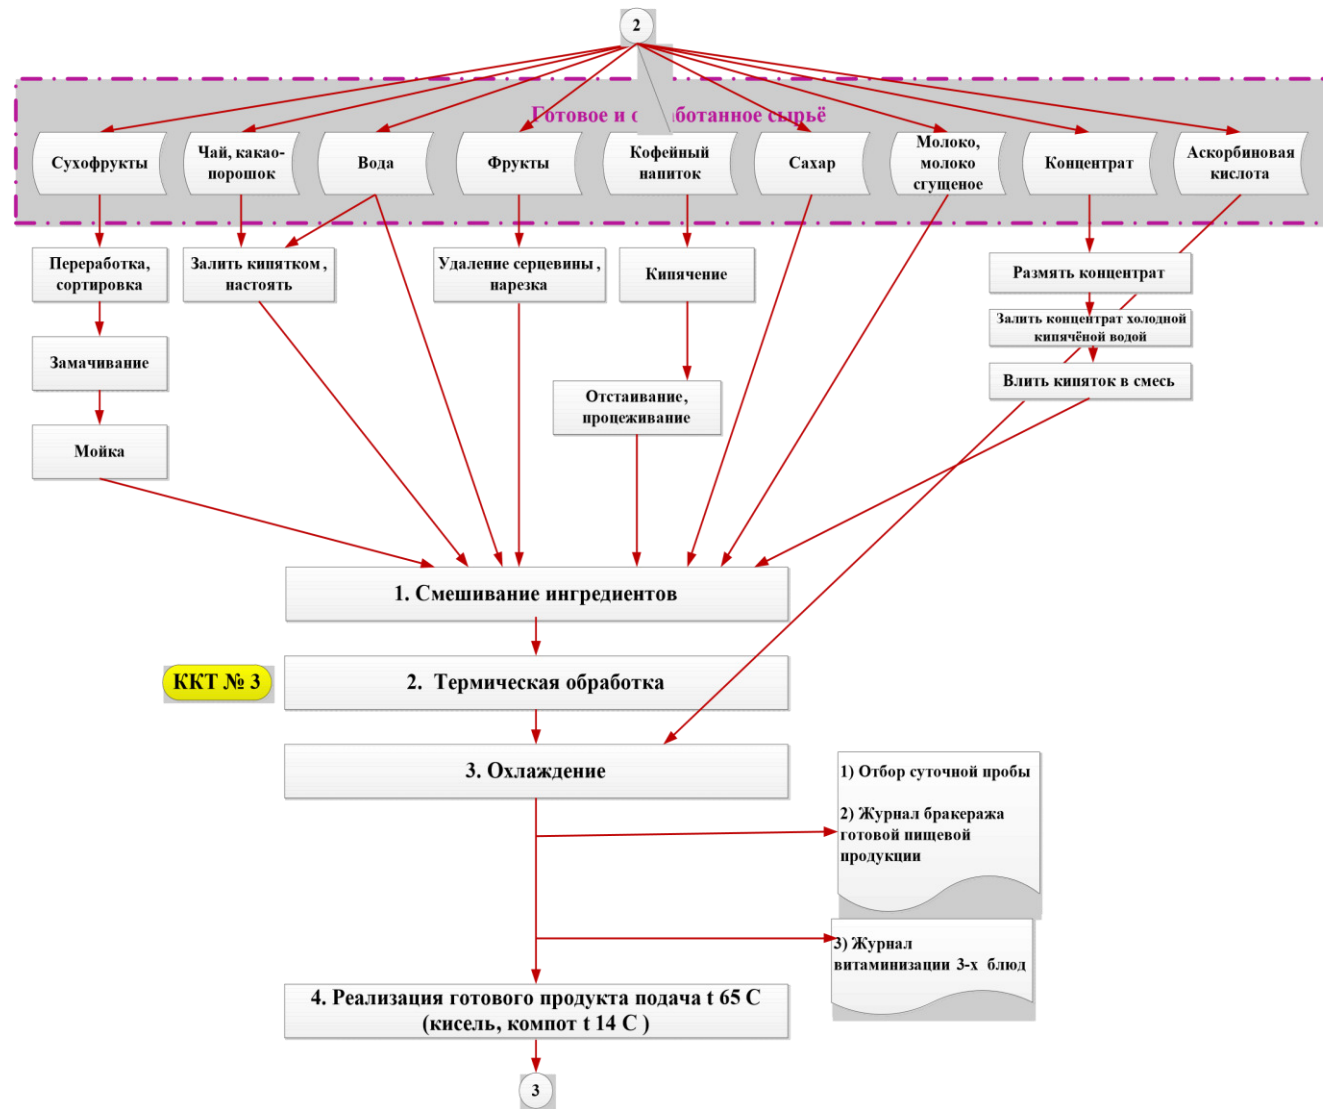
2

Готовое и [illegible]ботанное сырьё

Сухофрукты

Чай, какао-порошок

Вода

Фрукты

Кофейный напиток

Сахар

Молоко, молоко сгущеное

Концентрат

Аскорбиновая кислота

Переработка, сортировка

Залить кипятком, настоять

Удаление серцевины, нарезка

Кипячение

Размять концентрат

Залить концентрат холодной кипячёной водой

Влить кипяток в смесь

Замачивание

Отстаивание, процеживание

Мойка

1. Смешивание ингредиентов

ККТ № 3

2. Термическая обработка

3. Охлаждение

1) Отбор суточной пробы

2) Журнал бракеража готовой пищевой продукции

3) Журнал витаминизации 3-х блюд

4. Реализация готового продукта подача t 65 C (кисель, компот t 14 C )

3